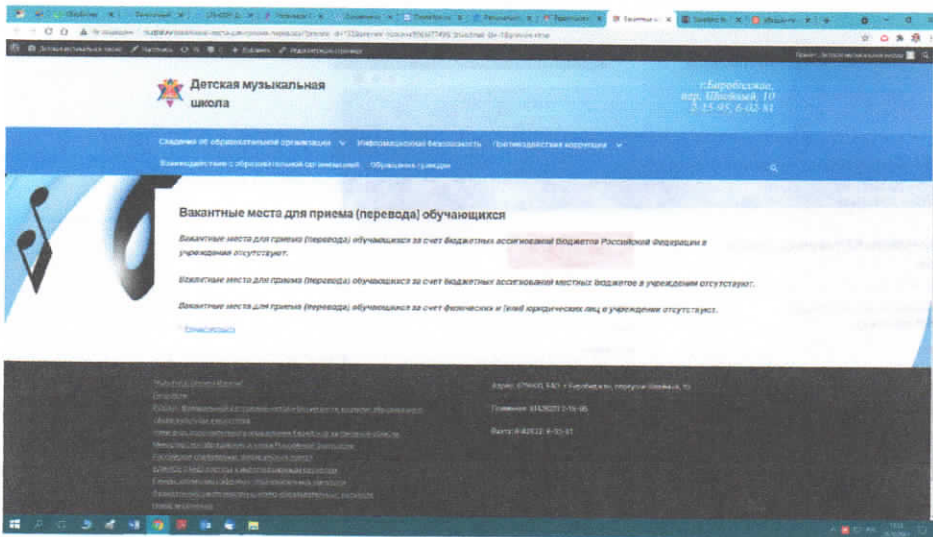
Детская музыкальная школа

г.Биробиджан, пер. Швейный, 10
2-15-95, 6-02-81

Сведения об образовательной организации
Информационная безопасность
Противодействие коррупции
Взаимодействие с образовательной организацией
Обращения граждан

Вакантные места для приема (перевода) обучающихся

Вакантные места для приема (перевода) обучающихся за счет бюджетных ассигнований бюджета Российской Федерации в учреждении отсутствуют.

Вакантные места для приема (перевода) обучающихся за счет бюджетных ассигнований местных бюджетов в учреждении отсутствуют.

Вакантные места для приема (перевода) обучающихся за счет физических и (или) юридических лиц в учреждении отсутствуют.

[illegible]

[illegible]